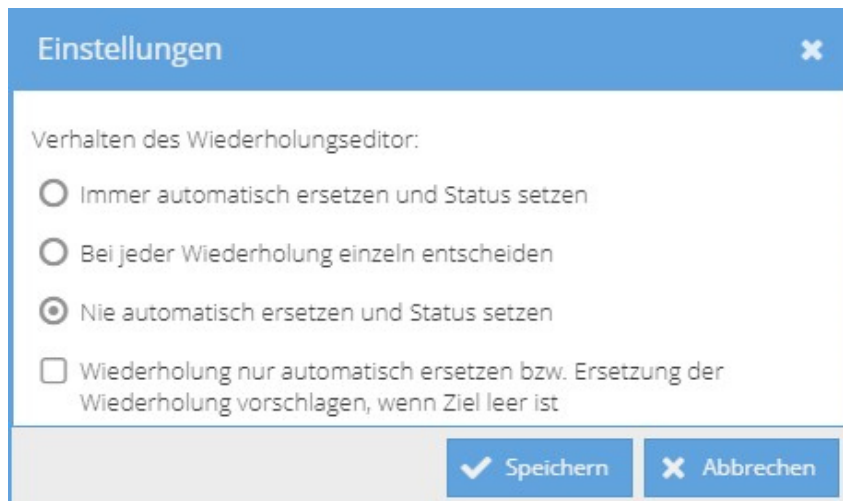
Einstellungen

Verhalten des Wiederholungseditor:

Immer automatisch ersetzen und Status setzen

Bei jeder Wiederholung einzeln entscheiden

Nie automatisch ersetzen und Status setzen

Wiederholung nur automatisch ersetzen bzw. Ersetzung der Wiederholung vorschlagen, wenn Ziel leer ist

Speichern

Abbrechen